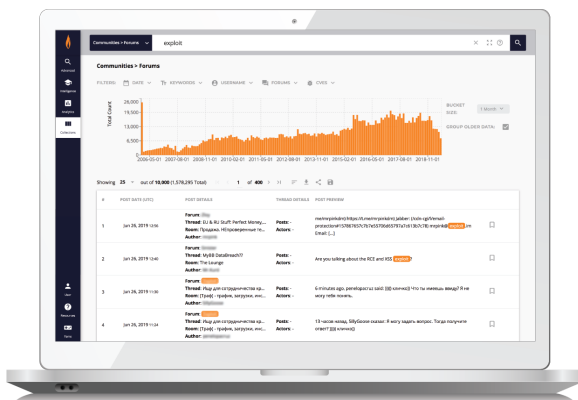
Communities > Forums exploit

Advanced

Intelligence

Analytics

Collections

Communities > Forums

FILTERS: DATE KEYWORDS USERNAME FORUMS CVES

28,000
24,000
19,000
15,000
10,000
6,000
Total Count

2006-05-01 2007-08-01 2009-01-01 2010-02-01 2011-05-01 2012-08-01 2013-11-01 2015-02-01 2016-05-01 2017-08-01 2018-11-01

BUCKET SIZE: 1 Month

GROUP OLDER DATA:

Showing 25 out of 10,000 (1,578,295 Total) 1 of 400

| # | POST DATE (UTC) | POST DETAILS | THREAD DETAILS | POST PREVIEW |
|---|---|---|---|---|
| 1 | Jan 26, 2019 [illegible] | Forum: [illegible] Thread: EU & RU Stuff: Perfect Money... Room: Продажа. НЕпроверенные те... Author: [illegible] | Posts: - Actors: - | nwmrpinkdnt(https://t.me/mrpinkdnt);Jabber: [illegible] Email: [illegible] mrpinkdnt exploit.im Email: [...] |
| 2 | Jan 26, 2019 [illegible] | Forum: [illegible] Thread: MyBB DataBreach!? Room: The Lounge Author: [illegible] | Posts: - Actors: - | Are you talking about the RCE and XSS exploit? |
| 3 | Jan 26, 2019 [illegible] | Forum: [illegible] Thread: Ищу для сотрудничества кр... Room: [Траф] - трафик, загрузки, инс... Author: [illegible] | Posts: - Actors: - | 6 minutes ago, penelopactuz said: [[[ ключ]]] Что ты имеешь ввиду? Я не могу тебя понять. |
| 4 | Jan 26, 2019 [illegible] | Forum: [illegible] Thread: Ищу для сотрудничества кр... Room: [Траф] - трафик, загрузки, инс... Author: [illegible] | Posts: - Actors: - | 13 часов назад, SillyGoose сказал: Я могу задать вопрос. Твои получите ответ? [[[ ключ]]] |

User

Resources

Ignite